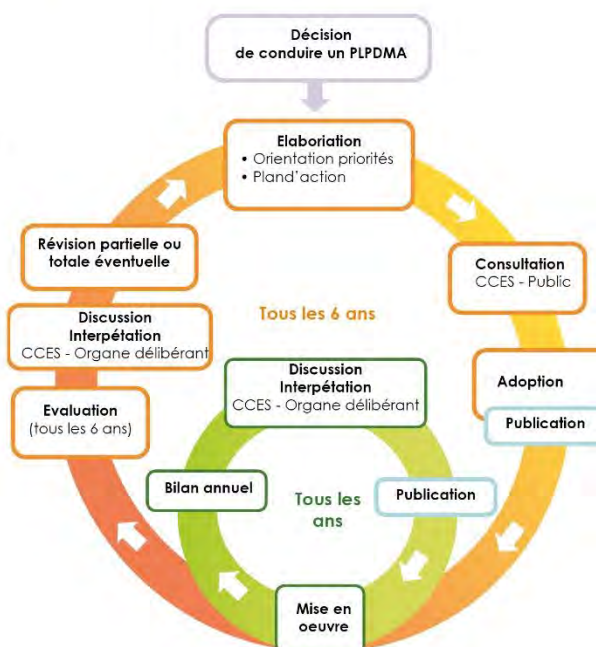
Décision de conduire un PLPDMA

Elaboration
• Orientation priorités
• Pland'action

Consultation
CCES - Public

Adoption

Publication

Tous les 6 ans

Révision partielle ou totale éventuelle

Discussion Interpétation
CCES - Organe délibérant

Evaluation
(tous les 6 ans)

Discussion Interpétation
CCES - Organe délibérant

Bilan annuel

Tous les ans

Publication

Mise en oeuvre